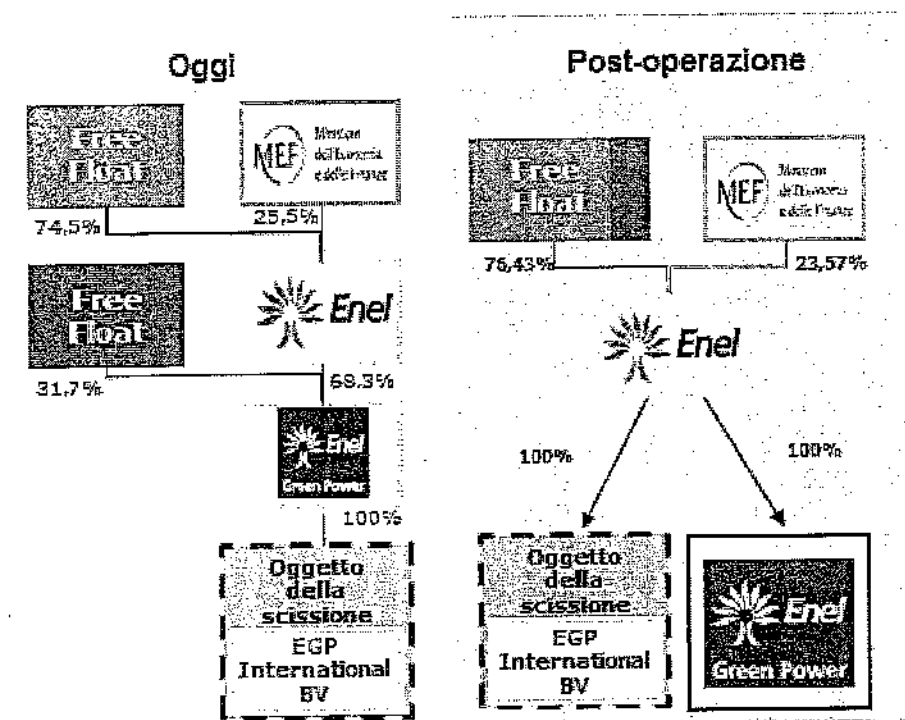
Oggi

Free Float

MEF Ministero dell'Economia e delle Finanze

74,5%

25,5%

Free Float

Enel

31,7%

68,3%

Enel Green Power

100%

Oggetto della scissione

EGP International BV

Post-operazione

Free Float

MEF Ministero dell'Economia e delle Finanze

76,43%

23,57%

Enel

100%

100%

Oggetto della scissione

EGP International BV

Enel Green Power